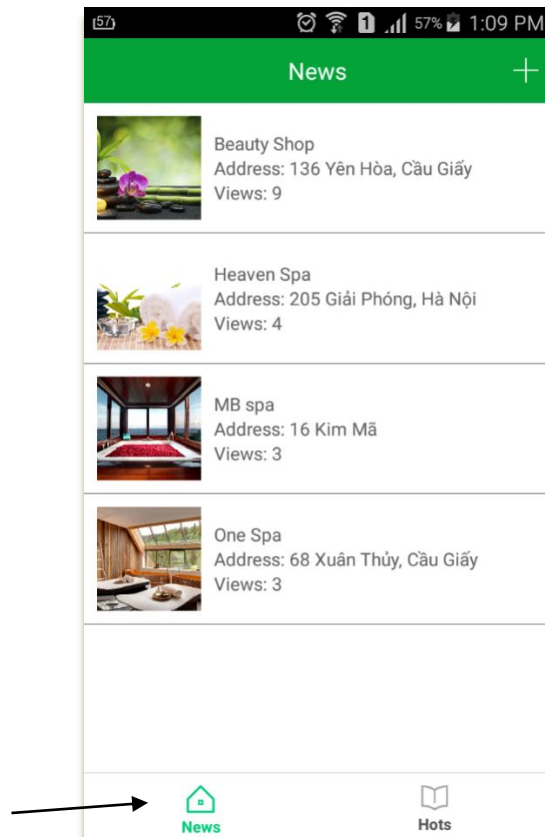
57 1 57% 1:09 PM

News +

Beauty Shop
Address: 136 Yên Hòa, Cầu Giấy
Views: 9

Heaven Spa
Address: 205 Giải Phóng, Hà Nội
Views: 4

MB spa
Address: 16 Kim Mã
Views: 3

One Spa
Address: 68 Xuân Thủy, Cầu Giấy
Views: 3

News Hots